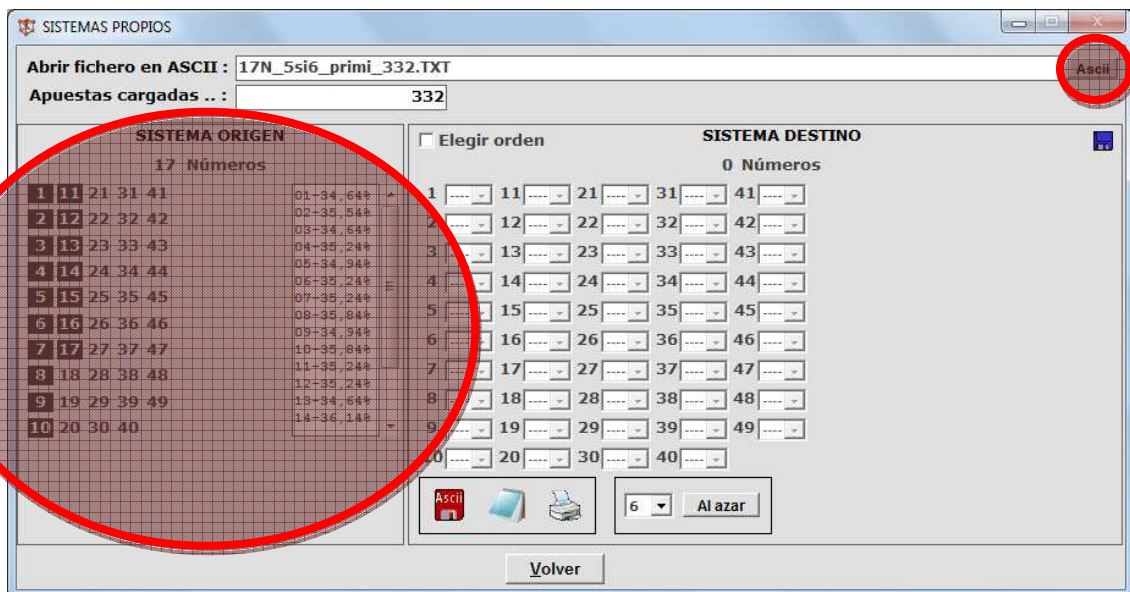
SISTEMAS PROPIOS

Abrir fichero en ASCII : 17N_5si6_primi_332.TXT
Ascii
Apuestas cargadas .. : 332

SISTEMA ORIGEN
17 Números

1 11 21 31 41
2 12 22 32 42
3 13 23 33 43
4 14 24 34 44
5 15 25 35 45
6 16 26 36 46
7 17 27 37 47
8 18 28 38 48
9 19 29 39 49
10 20 30 40

01-34,64%
02-35,54%
03-34,64%
04-35,24%
05-34,94%
06-35,24%
07-35,24%
08-35,84%
09-34,94%
10-35,84%
11-35,24%
12-35,24%
13-34,64%
14-36,14%

Elegir orden
SISTEMA DESTINO
0 Números

| 1 ---- | 11 ---- | 21 ---- | 31 ---- | 41 ---- |
|---|---|---|---|---|
| 2 ---- | 12 ---- | 22 ---- | 32 ---- | 42 ---- |
| 3 ---- | 13 ---- | 23 ---- | 33 ---- | 43 ---- |
| 4 ---- | 14 ---- | 24 ---- | 34 ---- | 44 ---- |
| 5 ---- | 15 ---- | 25 ---- | 35 ---- | 45 ---- |
| 6 ---- | 16 ---- | 26 ---- | 36 ---- | 46 ---- |
| 7 ---- | 17 ---- | 27 ---- | 37 ---- | 47 ---- |
| 8 ---- | 18 ---- | 28 ---- | 38 ---- | 48 ---- |
| 9 ---- | 19 ---- | 29 ---- | 39 ---- | 49 ---- |
| 10 ---- | 20 ---- | 30 ---- | 40 ---- | |

Ascii
6
Al azar

Volver